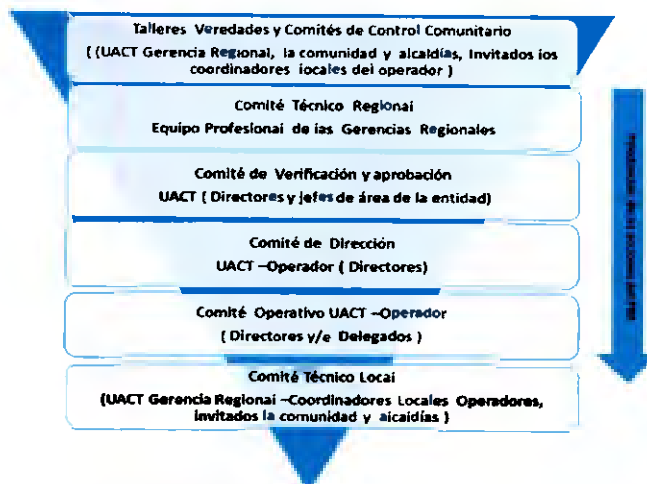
Talleres Veredades y Comités de Control Comunitario
( (UACT Gerencia Regional, la comunidad y alcaldías, Invitados los coordinadores locales del operador )

Comité Técnico Regional
Equipo Profesional de las Gerencias Regionales

Comité de Verificación y aprobación
UACT ( Directores y jefes de área de la entidad)

Comité de Dirección
UACT –Operador ( Directores)

Comité Operativo UACT –Operador
( Directores y/e Delegados )

Comité Técnico Local
(UACT Gerencia Regional –Coordinadores Locales Operadores, invitados la comunidad y alcaldías )

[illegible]